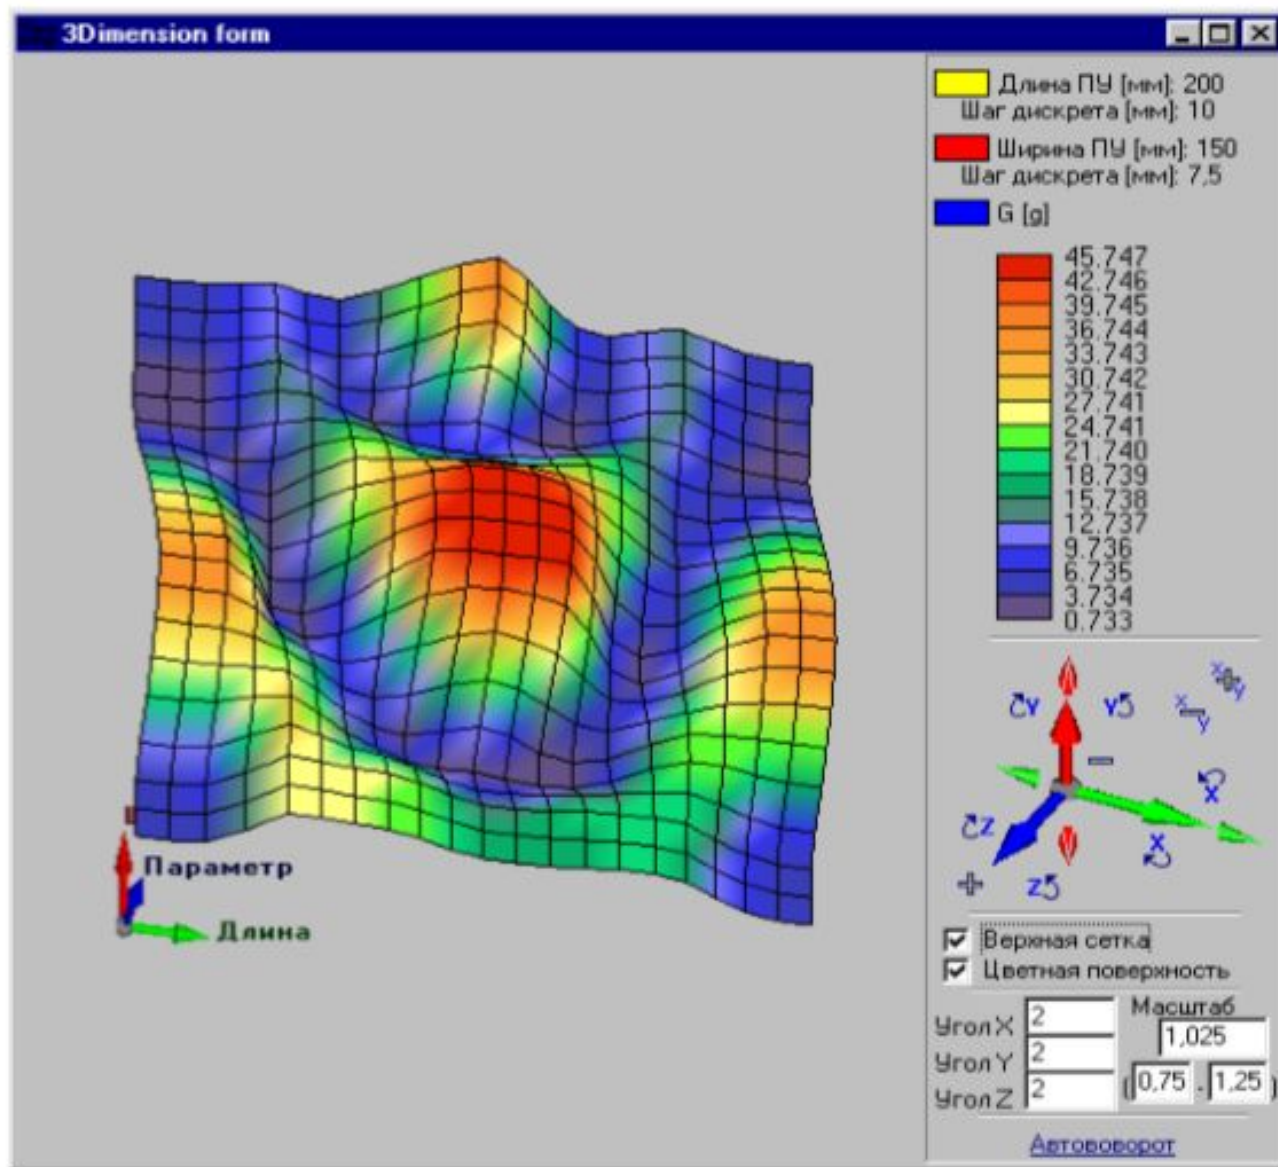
3Dimension form

Длина ПУ [мм]: 200
Шаг дискрета [мм]: 10

Ширина ПУ [мм]: 150
Шаг дискрета [мм]: 7,5

G [g]

45.747
42.746
39.745
36.744
33.743
30.742
27.741
24.741
21.740
18.739
15.738
12.737
9.736
6.735
3.734
0.733

Параметр
Длина

Y
X
Z

Верхная сетка
Цветная поверхность

Угол X 2
Угол Y 2
Угол Z 2

Масштаб
1,025
(0,75 . 1,25)

Автоповорот